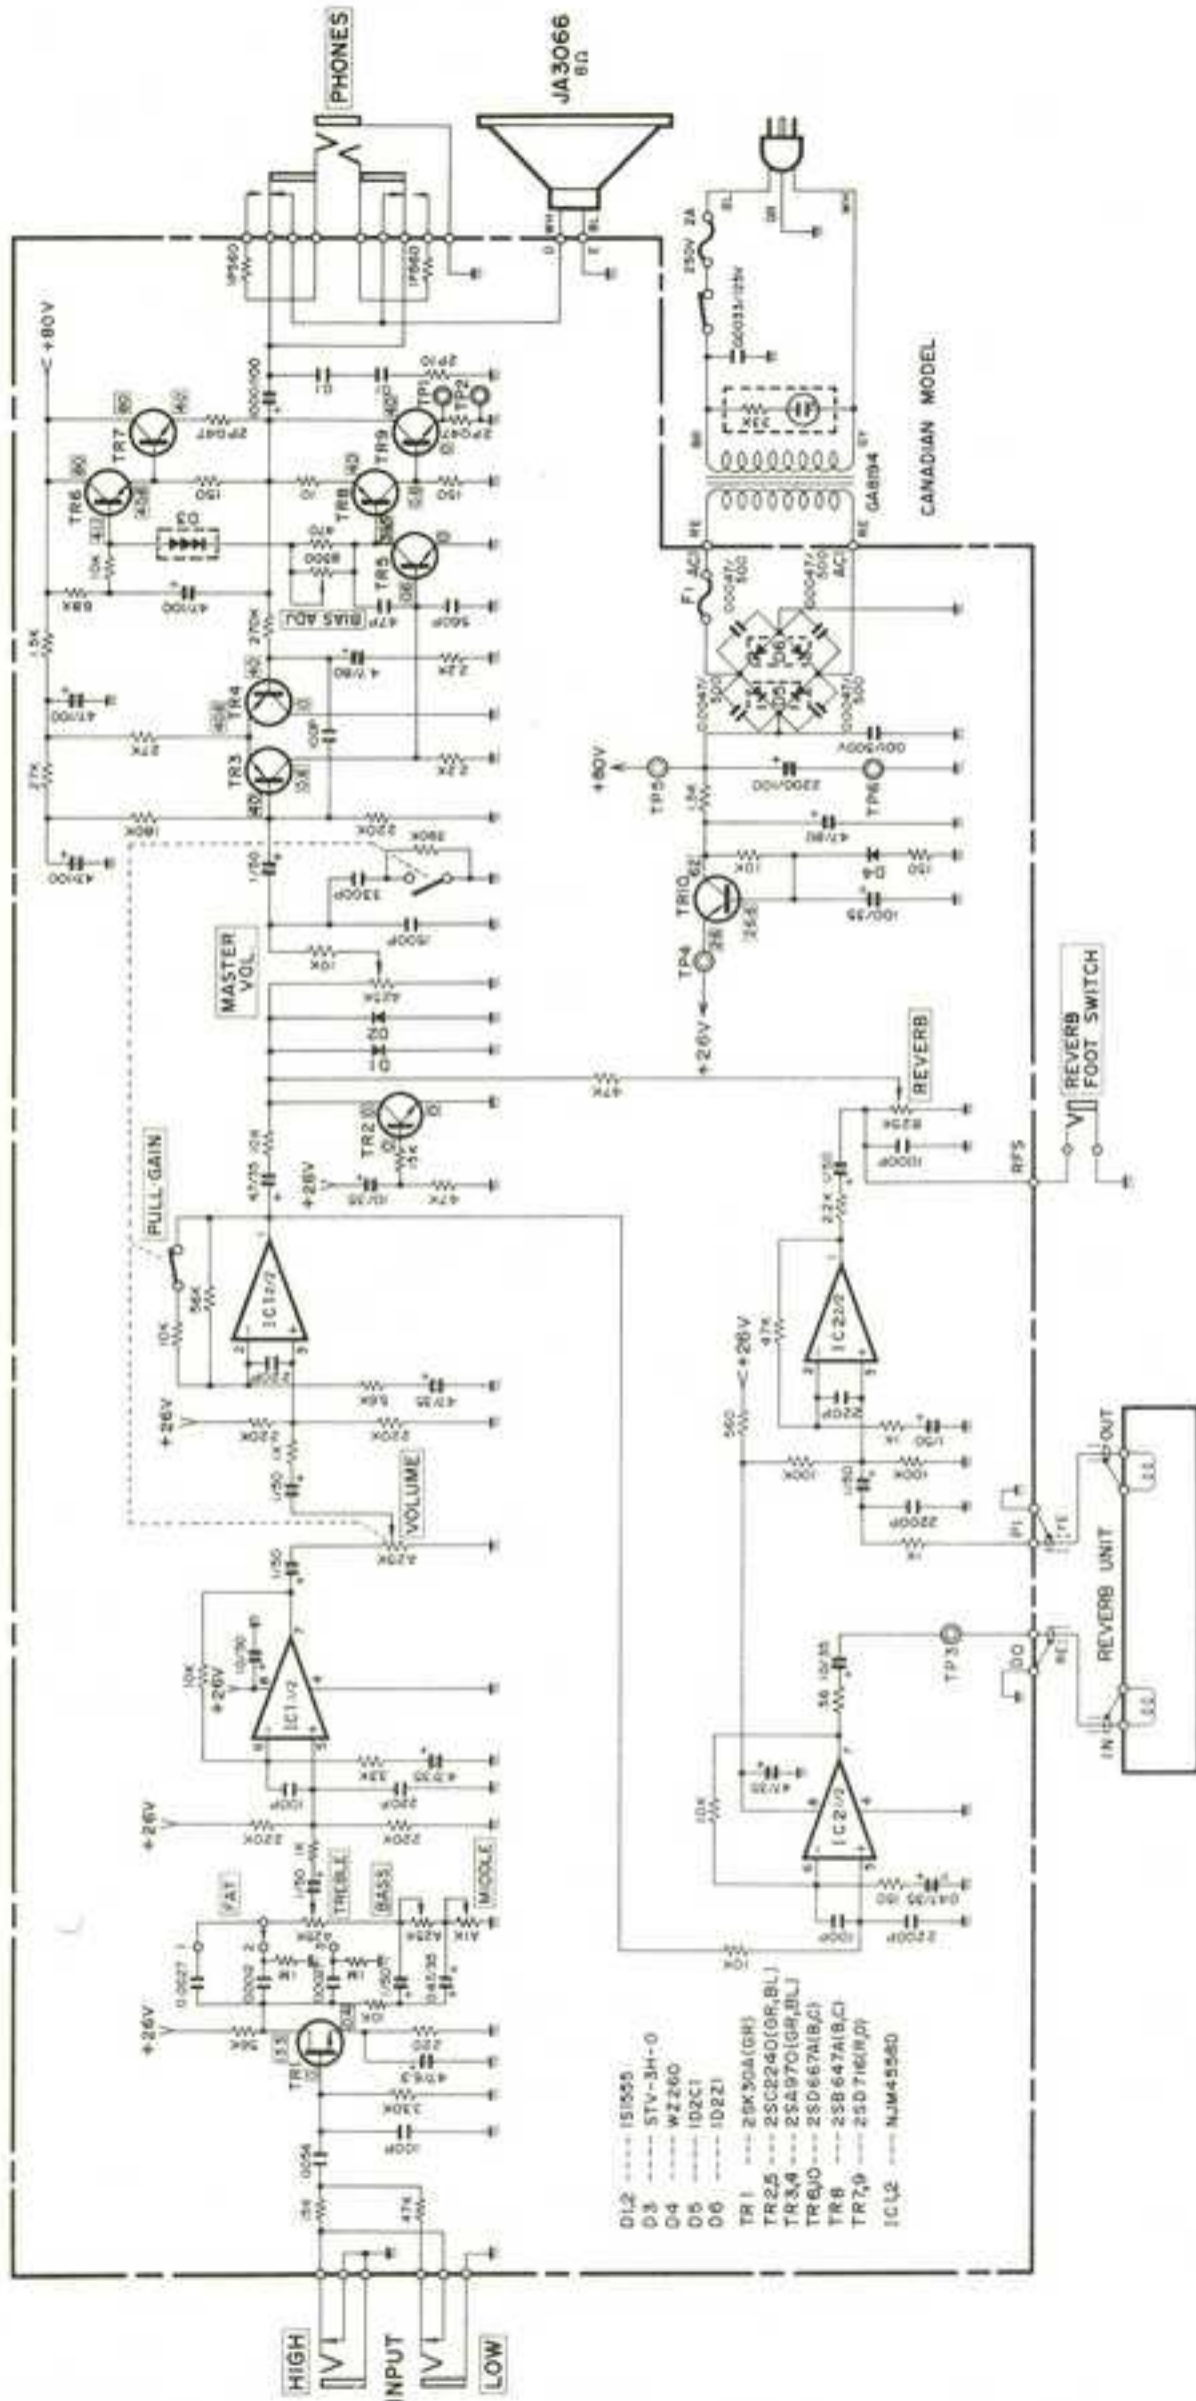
PHONES

JA3066
8Ω

+80V

TR6
TR7
TR8
TR9
TR5
TR4
TR3
TR2
TR1
TR10

D3

BIAS ADJ

MASTER VOL

PULL-GAIN

VOLUME

FAT

TREBLE

BASS

MIDDLE

IC1 1/2

IC1 2/2

IC2 1/2

IC2 2/2

+26V

REVERB

REVERB FOOT SWITCH

RFS

REVERB UNIT

IN

OUT

TP1
TP2
TP3
TP4
TP5
TP6

+80V

+26V

F1

GA8194

CANADIAN MODEL

250V 2A

HIGH

INPUT

LOW

D1,2 ------ 1S1555
D3 ------ STV-3H-0
D4 ------ WZ260
D5 ------ 1D2C1
D6 ------ 1D2Z1

TR1 ---- 2SK30A(GR)
TR2,5 ---- 2SC2240(GR,BL)
TR3,4 ---- 2SA970(GR,BL)
TR6,10 ---- 2SD667A(B,C)
TR8 ---- 2SB647A(B,C)
TR7,9 ---- 2SD716(R,O)

IC1,2 ---- NJM4558D